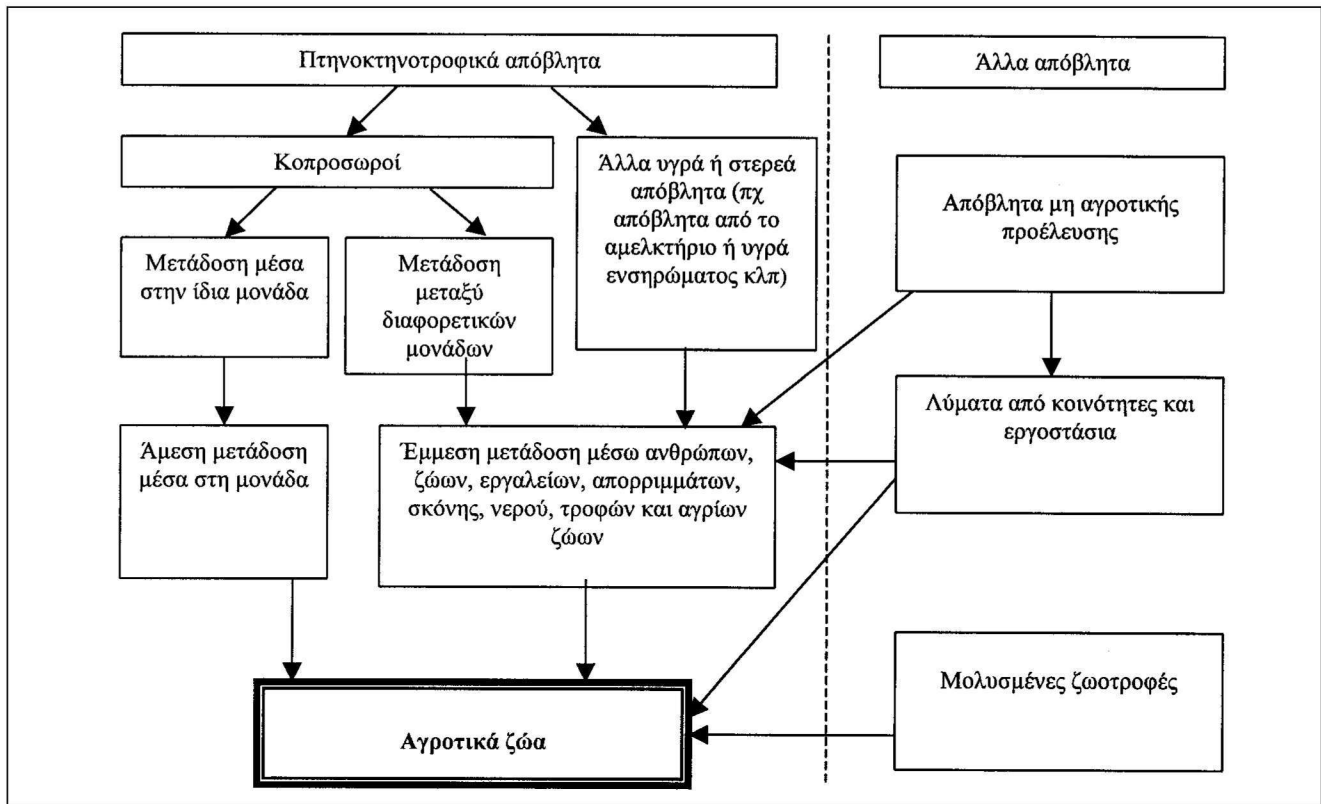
Πτηνοκτηνοτροφικά απόβλητα

Άλλα απόβλητα

Κοπροσωροί

Άλλα υγρά ή στερεά απόβλητα (πχ απόβλητα από το αμελκτήριο ή υγρά ενσηρώματος κλπ)

Απόβλητα μη αγροτικής προέλευσης

Μετάδοση μέσα στην ίδια μονάδα

Μετάδοση μεταξύ διαφορετικών μονάδων

Λύματα από κοινότητες και εργοστάσια

Άμεση μετάδοση μέσα στη μονάδα

Έμμεση μετάδοση μέσω ανθρώπων, ζώων, εργαλείων, απορριμμάτων, σκόνης, νερού, τροφών και αγρίων ζώων

Μολυσμένες ζωοτροφές

Αγροτικά ζώα